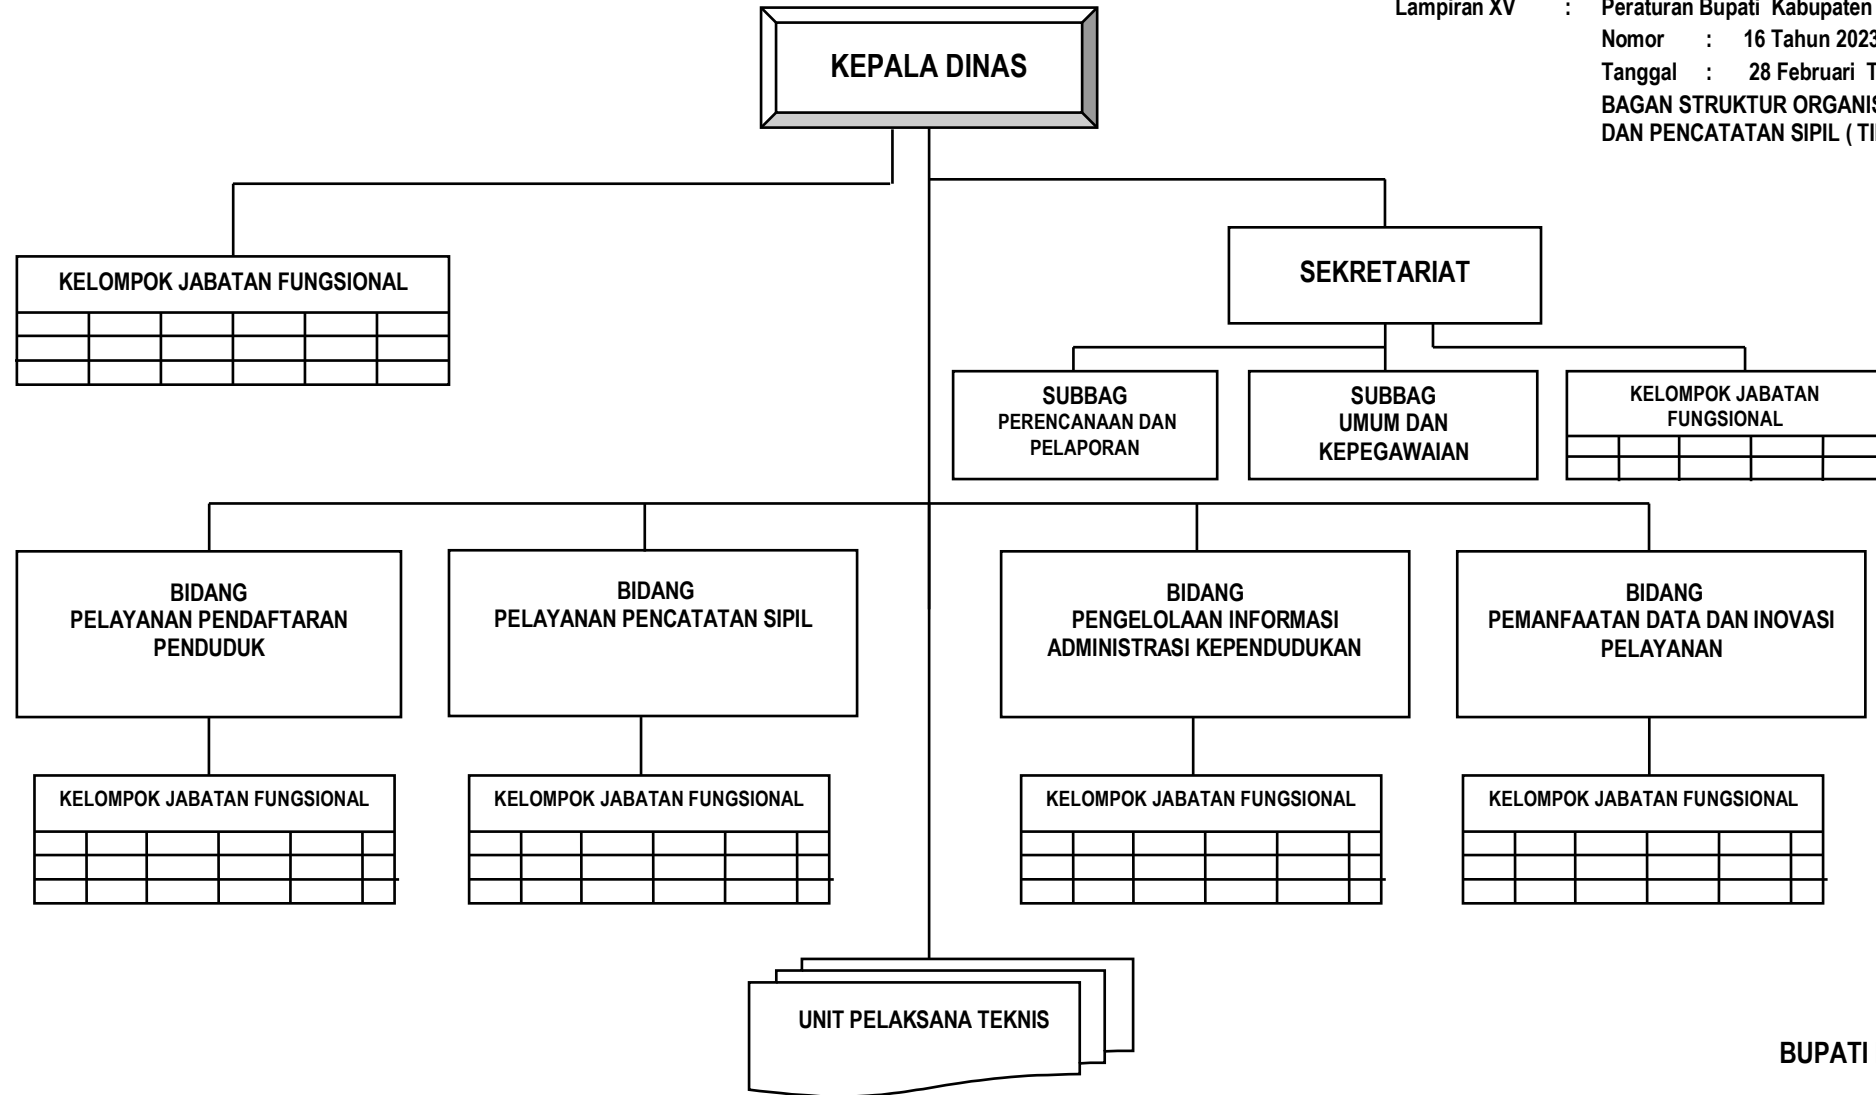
Lampiran XV : Peraturan Bupati Kabupaten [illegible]
Nomor : 16 Tahun 2023
Tanggal : 28 Februari T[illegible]
BAGAN STRUKTUR ORGANIS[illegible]
DAN PENCATATAN SIPIL ( TI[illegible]

KEPALA DINAS

KELOMPOK JABATAN FUNGSIONAL

SEKRETARIAT

SUBBAG PERENCANAAN DAN PELAPORAN

SUBBAG UMUM DAN KEPEGAWAIAN

KELOMPOK JABATAN FUNGSIONAL

BIDANG PELAYANAN PENDAFTARAN PENDUDUK

BIDANG PELAYANAN PENCATATAN SIPIL

BIDANG PENGELOLAAN INFORMASI ADMINISTRASI KEPENDUDUKAN

BIDANG PEMANFAATAN DATA DAN INOVASI PELAYANAN

KELOMPOK JABATAN FUNGSIONAL

KELOMPOK JABATAN FUNGSIONAL

KELOMPOK JABATAN FUNGSIONAL

KELOMPOK JABATAN FUNGSIONAL

UNIT PELAKSANA TEKNIS

BUPATI